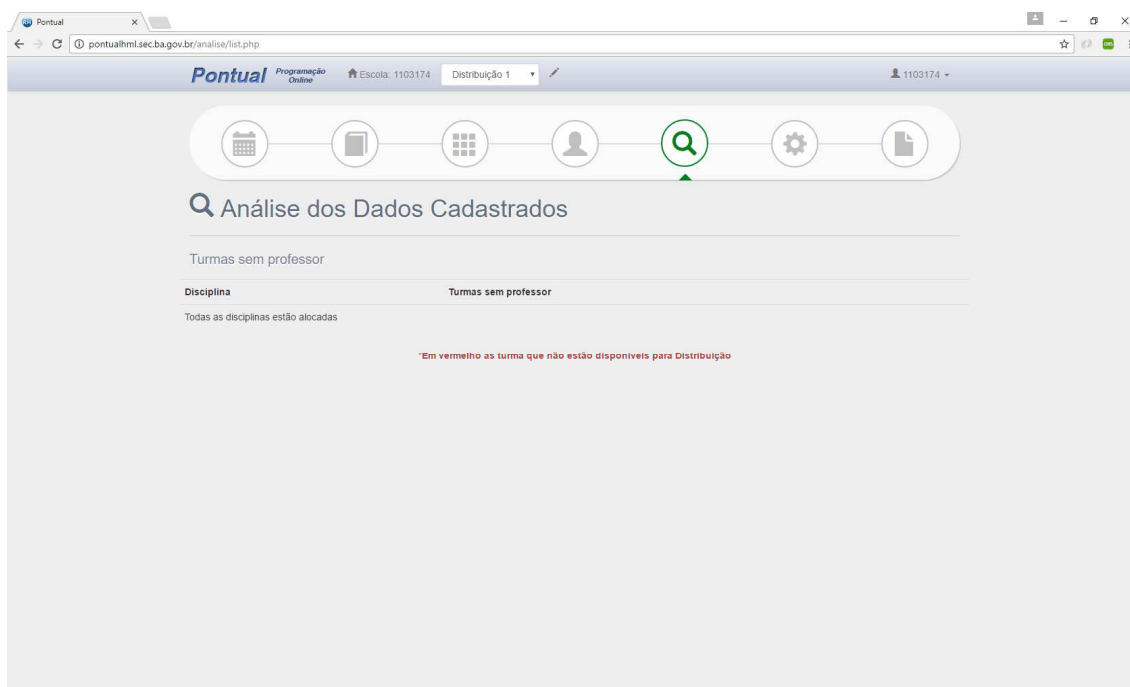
Pontual ×

pontualhml.sec.ba.gov.br/analise/list.php

Pontual Programação Online Escola: 1103174 Distribuição 1 1103174

Análise dos Dados Cadastrados

Turmas sem professor

| Disciplina | Turmas sem professor |
|---|---|
| Todas as disciplinas estão alocadas | |

*Em vermelho as turma que não estão disponiveis para Distribuição